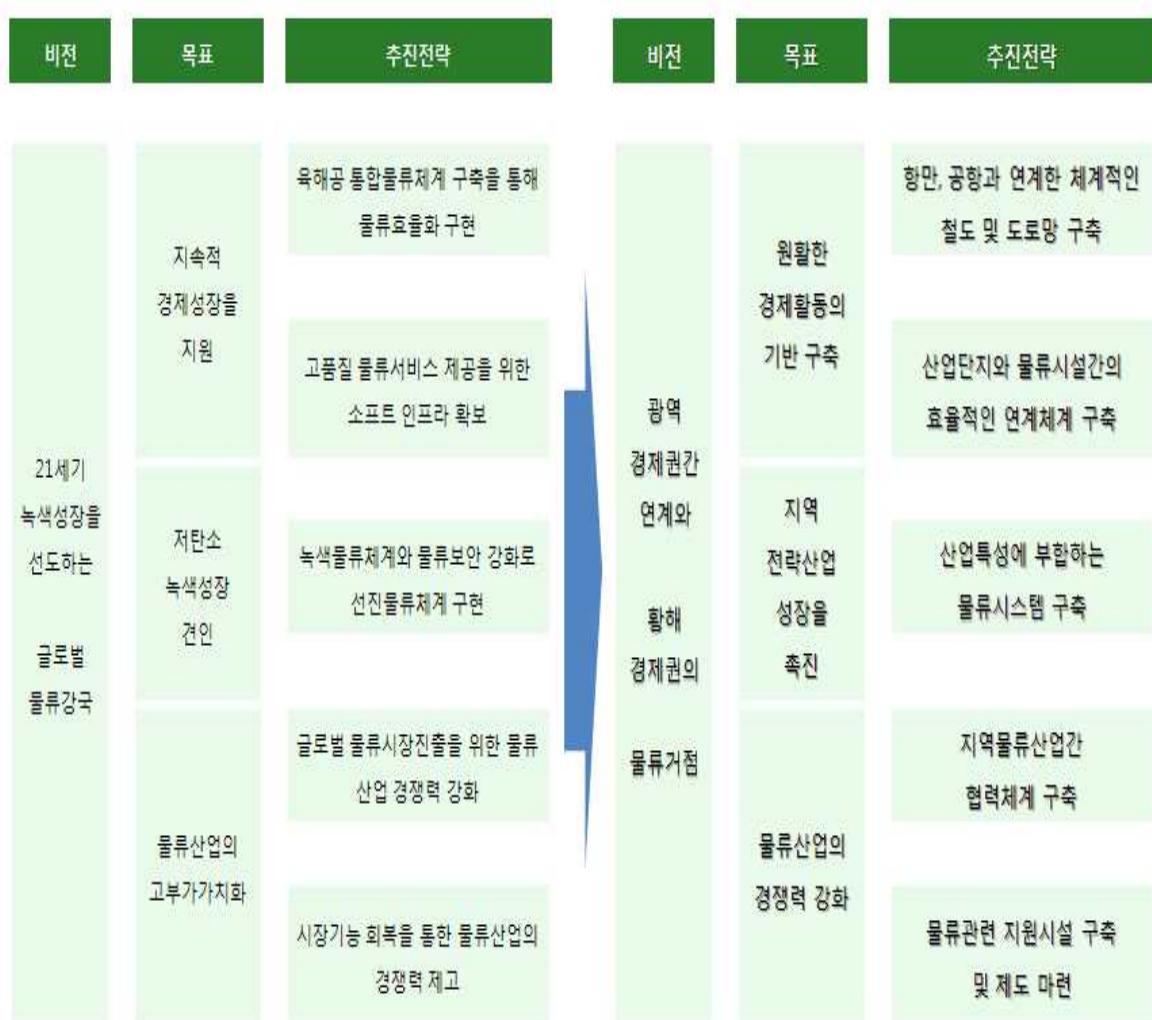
비전

목표

추진전략

21세기 녹색성장을 선도하는

글로벌 물류강국

지속적 경제성장을 지원

저탄소 녹색성장 견인

물류산업의 고부가가치화

육해공 통합물류체계 구축을 통해 물류효율화 구현

고품질 물류서비스 제공을 위한 소프트 인프라 확보

녹색물류체계와 물류보안 강화로 선진물류체계 구현

글로벌 물류시장진출을 위한 물류산업 경쟁력 강화

시장기능 회복을 통한 물류산업의 경쟁력 제고

비전

목표

추진전략

광역 경제권간 연계와

황해 경제권의

물류거점

원활한 경제활동의 기반 구축

지역 전략산업 성장을 촉진

물류산업의 경쟁력 강화

항만, 공항과 연계한 체계적인 철도 및 도로망 구축

산업단지와 물류시설간의 효율적인 연계체계 구축

산업특성에 부합하는 물류시스템 구축

지역물류산업간 협력체계 구축

물류관련 지원시설 구축 및 제도 마련